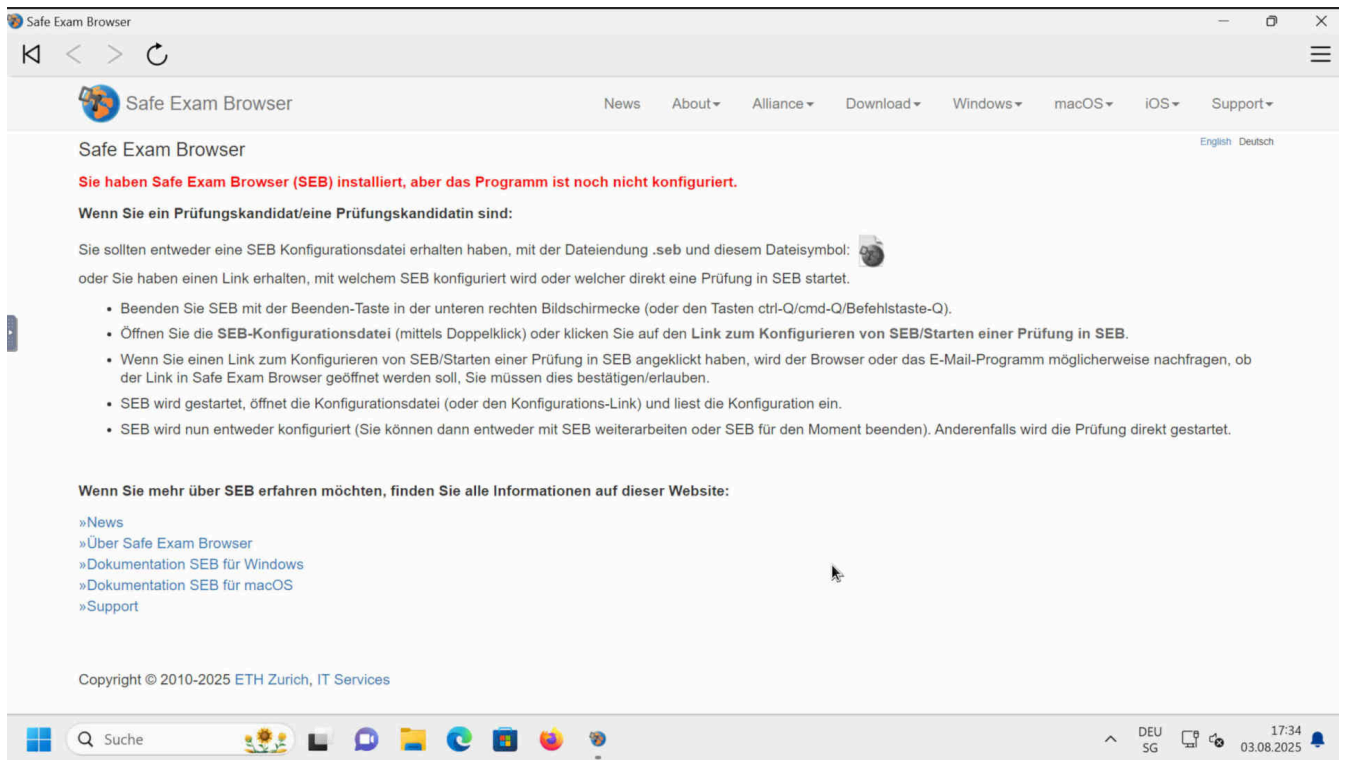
Safe Exam Browser

Safe Exam Browser

News About▾ Alliance▾ Download▾ Windows▾ macOS▾ iOS▾ Support▾

English Deutsch

Safe Exam Browser

Sie haben Safe Exam Browser (SEB) installiert, aber das Programm ist noch nicht konfiguriert.

Wenn Sie ein Prüfungskandidat/eine Prüfungskandidatin sind:

Sie sollten entweder eine SEB Konfigurationsdatei erhalten haben, mit der Dateiendung .seb und diesem Dateisymbol:

oder Sie haben einen Link erhalten, mit welchem SEB konfiguriert wird oder welcher direkt eine Prüfung in SEB startet.

- Beenden Sie SEB mit der Beenden-Taste in der unteren rechten Bildschirmecke (oder den Tasten ctrl-Q/cmd-Q/Befehlstaste-Q).
- Öffnen Sie die SEB-Konfigurationsdatei (mittels Doppelklick) oder klicken Sie auf den Link zum Konfigurieren von SEB/Starten einer Prüfung in SEB.
- Wenn Sie einen Link zum Konfigurieren von SEB/Starten einer Prüfung in SEB angeklickt haben, wird der Browser oder das E-Mail-Programm möglicherweise nachfragen, ob der Link in Safe Exam Browser geöffnet werden soll, Sie müssen dies bestätigen/erlauben.
- SEB wird gestartet, öffnet die Konfigurationsdatei (oder den Konfigurations-Link) und liest die Konfiguration ein.
- SEB wird nun entweder konfiguriert (Sie können dann entweder mit SEB weiterarbeiten oder SEB für den Moment beenden). Anderenfalls wird die Prüfung direkt gestartet.

Wenn Sie mehr über SEB erfahren möchten, finden Sie alle Informationen auf dieser Website:

»News
»Über Safe Exam Browser
»Dokumentation SEB für Windows
»Dokumentation SEB für macOS
»Support

Copyright © 2010-2025 ETH Zurich, IT Services

Suche

DEU SG

17:34 03.08.2025